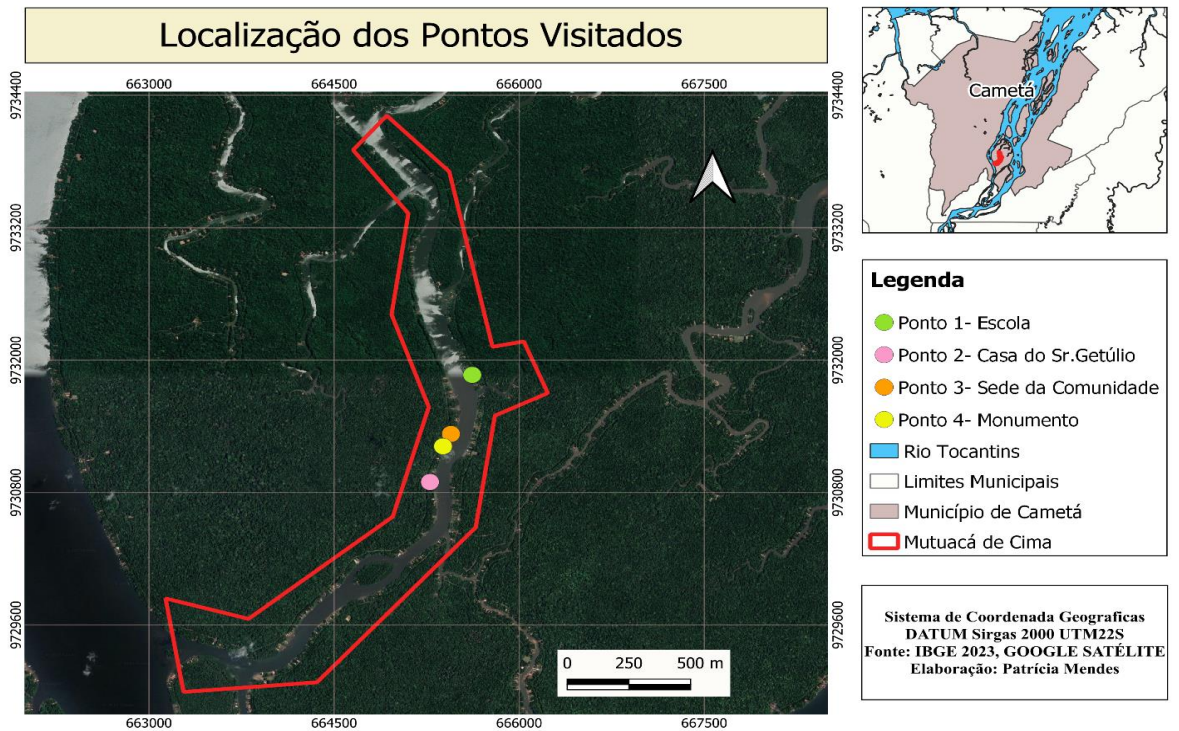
Localização dos Pontos Visitados

663000 664500 666000 667500

9734400
9733200
9732000
9730800
9729600

9734400
9733200
9732000
9730800
9729600

0 250 500 m

663000 664500 666000 667500

Cametá

Legenda
Ponto 1- Escola
Ponto 2- Casa do Sr.Getúlio
Ponto 3- Sede da Comunidade
Ponto 4- Monumento
Rio Tocantins
Limites Municipais
Município de Cametá
Mutuacá de Cima

Sistema de Coordenada Geograficas
DATUM Sirgas 2000 UTM22S
Fonte: IBGE 2023, GOOGLE SATÉLITE
Elaboração: Patrícia Mendes